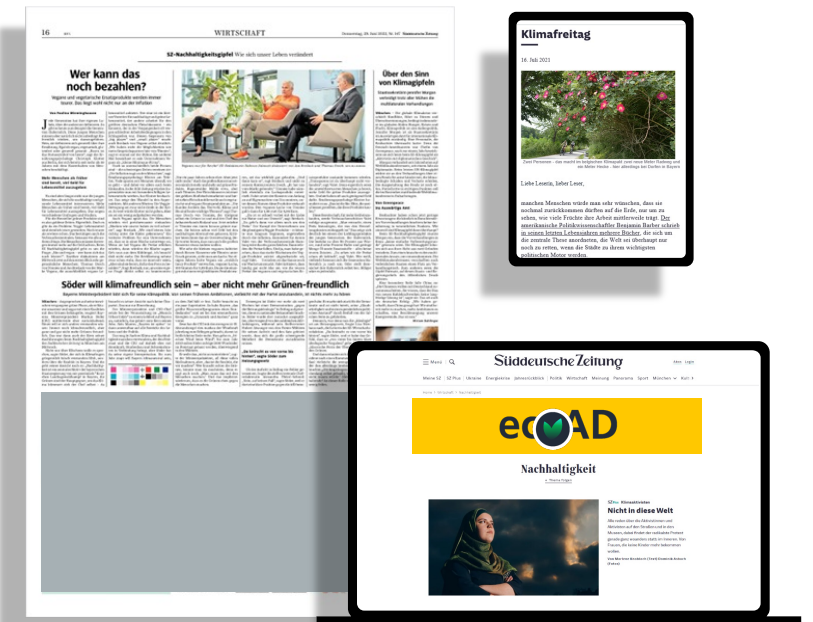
16 WIRTSCHAFT Süddeutsche Zeitung

SZ-Nachhaltigkeitsgipfel Wie sich unser Leben verändert

Wer kann das noch bezahlen?

Über den Sinn von Klimagipfeln

Söder will klimafreundlich sein – aber nicht mehr Grünen-freundlich

Klimafreitag

16. Juli 2021

Liebe Leserin, lieber Leser,

manchen Menschen würde man wünschen, dass sie nochmal zurückkommen dürften auf die Erde, nur um zu sehen, wie viele Früchte ihre Arbeit mittlerweile trägt. Der amerikanische Politikwissenschaftler Benjamin Barber schrieb in seinem letzten Lebensjahren mehrere Bücher, die sich um die zentrale These anordneten, die Welt sei überhaupt nur noch zu retten, wenn die Städte zu ihrem wichtigsten politischen Motor werden.

Süddeutsche Zeitung

Menü

Abo Login

ecoAD

Nachhaltigkeit

Nicht in diese Welt